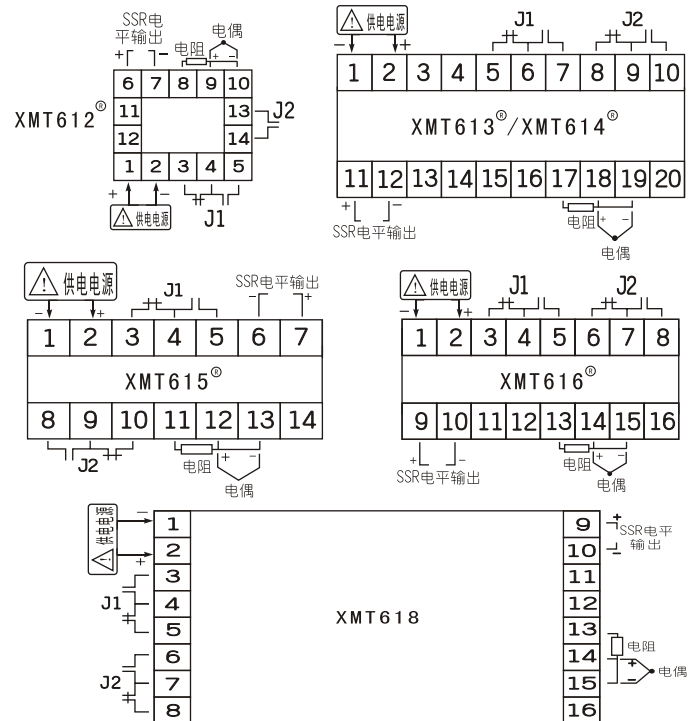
SSR电平输出
+ ㄱ ㄱ−
电阻
电偶
+ −
6 7 8 9 10
XMT612®
11
12
13
14
J2
1 2 3 4 5
+ −
供电电源
J1

供电电源
− ++
J1
J2
1 2 3 4 5 6 7 8 9 10
XMT613®/XMT614®
11 12 13 14 15 16 17 18 19 20
+ −
SSR电平输出
电阻
+ −
电偶

供电电源
− +
J1
SSR电平输出
− +
1 2 3 4 5 6 7
XMT615®
8 9 10 11 12 13 14
J2
电阻
+ −
电偶

供电电源
− +
J1
J2
1 2 3 4 5 6 7 8
XMT616®
9 10 11 12 13 14 15 16
+ −
SSR电平输出
电阻
+ −
电偶

供电电源
−
+
1
2
3
J1
4
5
6
J2
7
8
XMT618
9
10
11
12
13
14
15
16
+ SSR电平输出
−
电阻
+
−
电偶